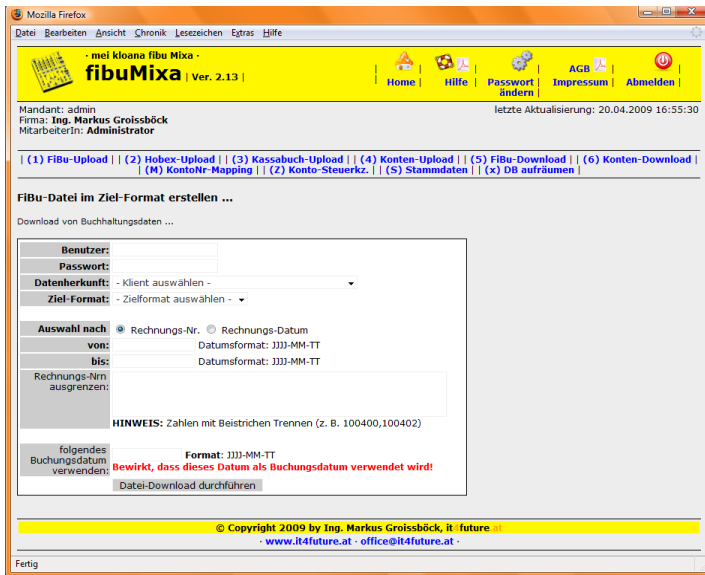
Mozilla Firefox

Datei Bearbeiten Ansicht Chronik Lesezeichen Extras Hilfe

· mei kloana fibu Mixa ·
fibuMixa | Ver. 2.13 |

| Home | Hilfe | Passwort ändern | AGB Impressum | Abmelden |

Mandant: admin
Firma: Ing. Markus Groissböck
MitarbeiterIn: Administrator

letzte Aktualisierung: 20.04.2009 16:55:30

| (1) FiBu-Upload | | (2) Hobex-Upload | | (3) Kassabuch-Upload | | (4) Konten-Upload | | (5) FiBu-Download | | (6) Konten-Download | | (M) KontoNr-Mapping | | (Z) Konto-Steuerkz. | | (S) Stammdaten | | (x) DB aufräumen |

FiBu-Datei im Ziel-Format erstellen ...

Download von Buchhaltungsdaten ...

| | |
|---|---|
| Benutzer: | |
| Passwort: | |
| Datenherkunft: | - Klient auswählen - |
| Ziel-Format: | - Zielformat auswählen - |
| Auswahl nach | Rechnungs-Nr. Rechnungs-Datum |
| von: | Datumsformat: JJJJ-MM-TT |
| bis: | Datumsformat: JJJJ-MM-TT |
| Rechnungs-Nrn ausgrenzen: | HINWEIS: Zahlen mit Beistrichen Trennen (z. B. 100400,100402) |
| folgendes Buchungsdatum verwenden: | Format: JJJJ-MM-TT Bewirkt, dass dieses Datum als Buchungsdatum verwendet wird! |

Datei-Download durchführen

© Copyright 2009 by Ing. Markus Groissböck, it4future.at
· www.it4future.at · office@it4future.at ·

Fertig